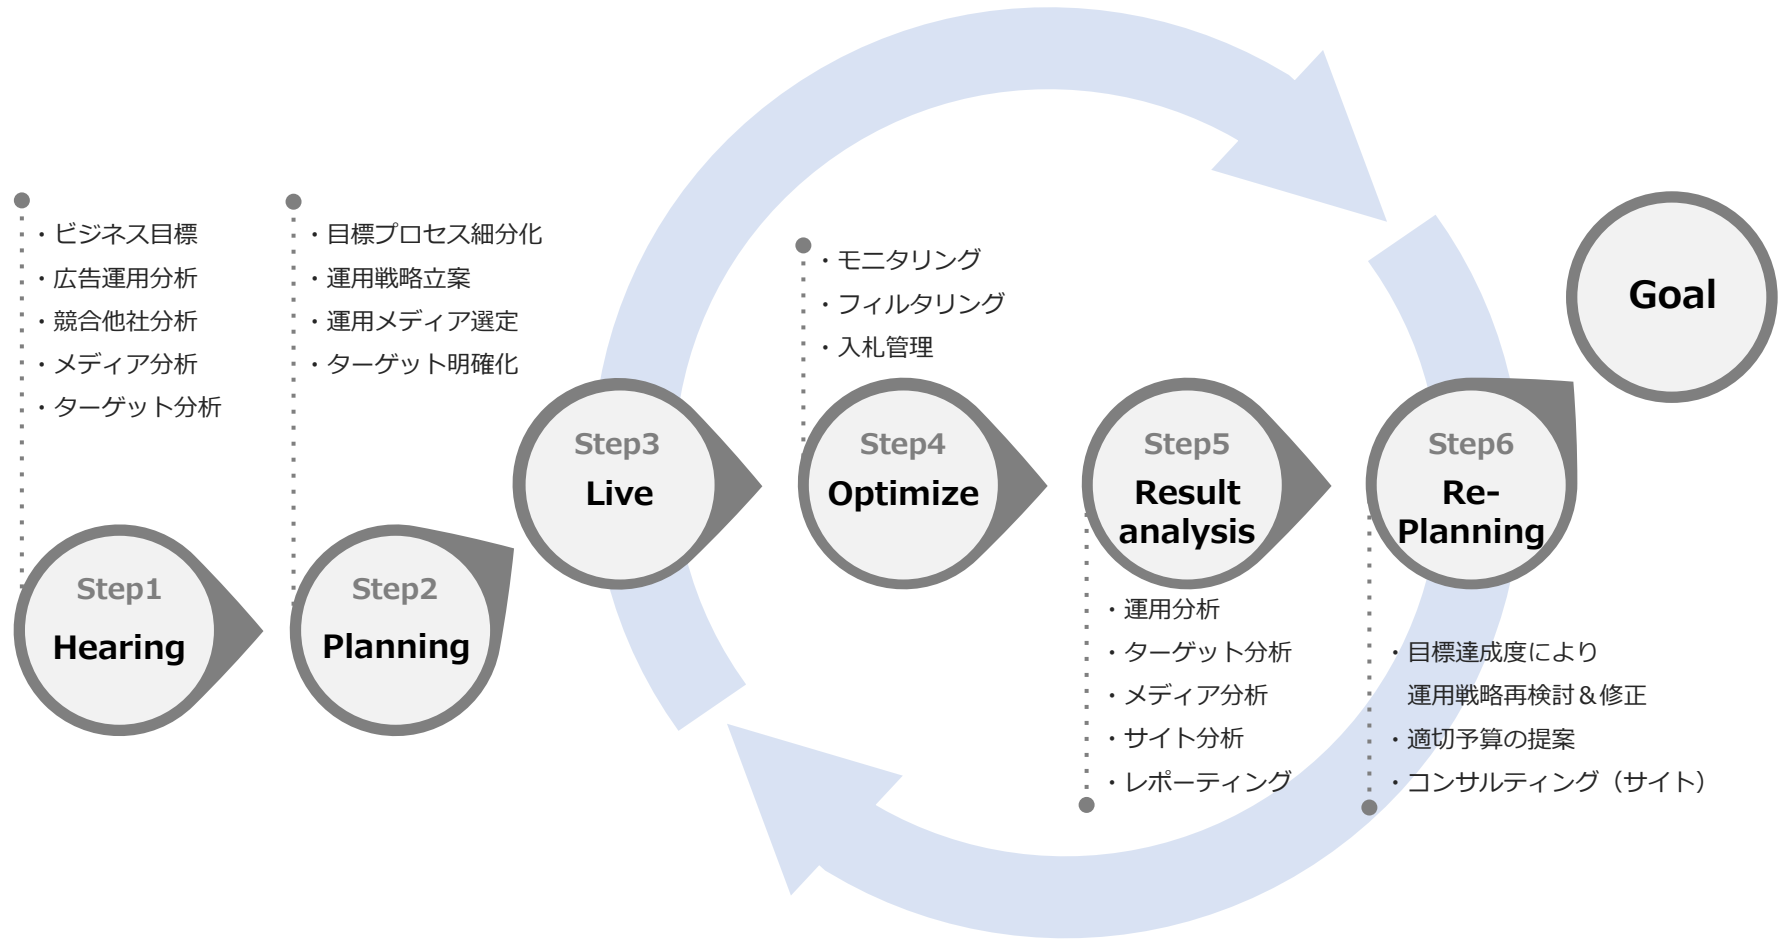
・ビジネス目標
・広告運用分析
・競合他社分析
・メディア分析
・ターゲット分析

Step1
Hearing

・目標プロセス細分化
・運用戦略立案
・運用メディア選定
・ターゲット明確化

Step2
Planning

Step3
Live

・モニタリング
・フィルタリング
・入札管理

Step4
Optimize

Step5
Result analysis

・運用分析
・ターゲット分析
・メディア分析
・サイト分析
・レポーティング

Step6
Re-Planning

・目標達成度により
運用戦略再検討＆修正
・適切予算の提案
・コンサルティング（サイト）

Goal